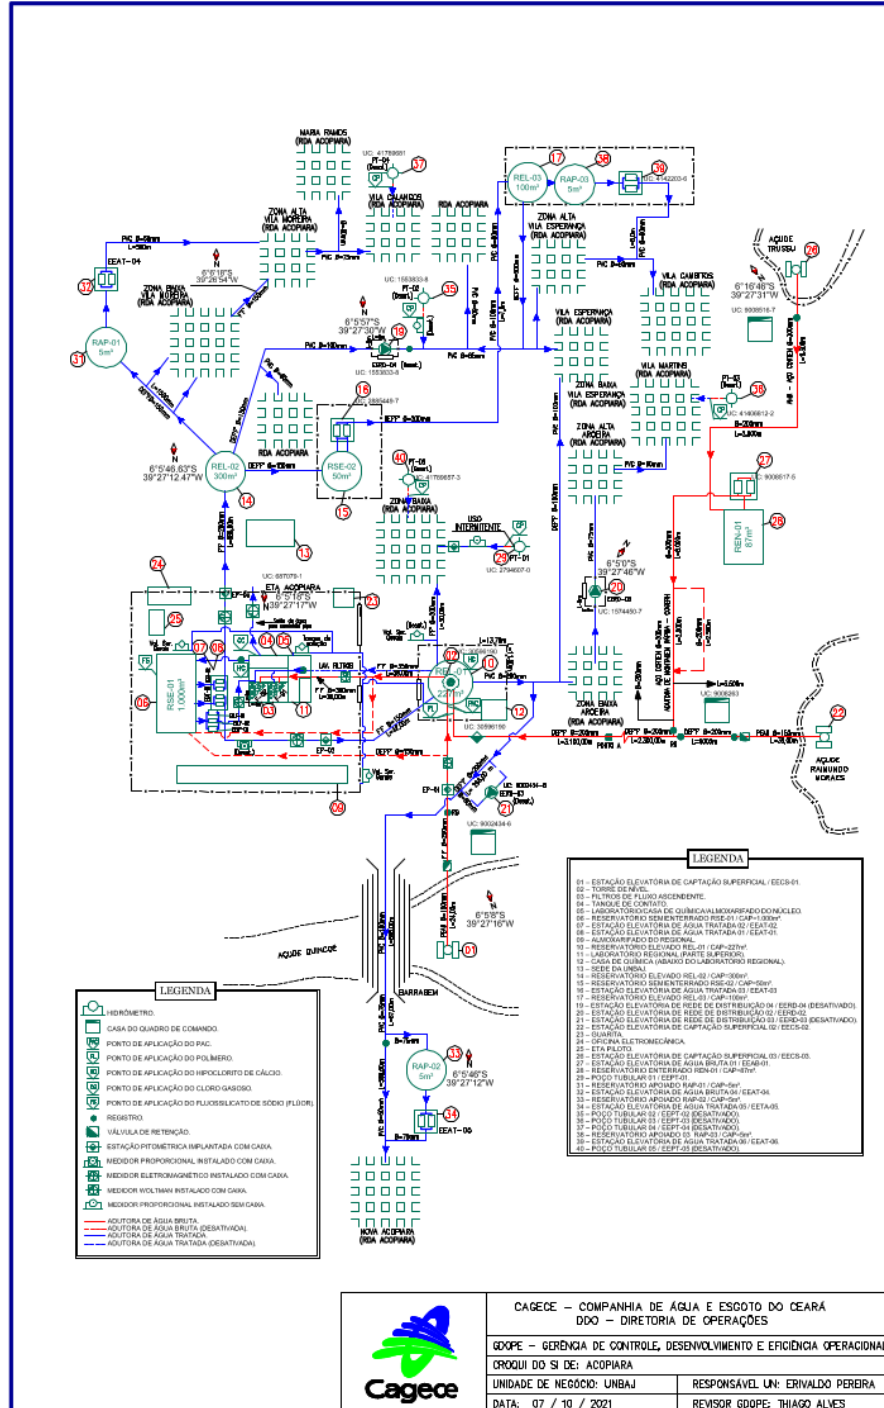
MARIA RAMOS (RDA ACOPIARA)

ZONA ALTA VILA MORENA (RDA ACOPIARA)

VILA CALANDOS (RDA ACOPIARA)

RDA ACOPIARA

ZONA ALTA VILA ESPERANÇA (RDA ACOPIARA)

VILA CAMBITOS (RDA ACOPIARA)

AÇUDE TRUSSU

6°16'46"S 39°27'31"W

EEAT-04

6°6'18"S 39°26'54"W

ZONA BAIXA VILA MORENA (RDA ACOPIARA)

RAP-01 5m³

REL-03 100m³

RAP-03 5m³

VILA ESPERANÇA (RDA ACOPIARA)

VILA MARTINS (RDA ACOPIARA)

ZONA BAIXA VILA ESPERANÇA (RDA ACOPIARA)

ZONA ALTA AROEIRA (RDA ACOPIARA)

6°5'57"S 39°27'30"W

6°5'46.83"S 39°27'12.47"W

REL-02 300m³

RSE-02 50m³

ZONA BAIXA (RDA ACOPIARA)

USO INTERMITENTE

6°5'0"S 39°27'46"W

REN-01 87m³

ETA ACOPIARA 6°5'16"S 39°27'17"W

RSE-01 1.000m³

LAV. FILTROS

REL-01 227m³

ZONA BAIXA AROEIRA (RDA ACOPIARA)

AÇUDE RAIMUNDO MORAES

6°5'8"S 39°27'16"W

AÇUDE QUINCOÉ

BARRAGEM

RAP-02 5m³

6°5'46"S 39°27'12"W

EEAT-05

NOVA ACOPIARA (RDA ACOPIARA)

LEGENDA
HIDRÔMETRO.
CASA DO QUADRO DE COMANDO.
PONTO DE APLICAÇÃO DO PAC.
PONTO DE APLICAÇÃO DO POLÍMERO.
PONTO DE APLICAÇÃO DO HIPOCLORITO DE CÁLCIO.
PONTO DE APLICAÇÃO DO CLORO GASOSO.
PONTO DE APLICAÇÃO DO FLUOSSILICATO DE SÓDIO (FLÚOR).
REGISTRO.
VÁLVULA DE RETENÇÃO.
ESTAÇÃO PITOMÉTRICA IMPLANTADA COM CAIXA.
MEDIDOR PROPORCIONAL INSTALADO COM CAIXA.
MEDIDOR ELETROMAGNÉTICO INSTALADO COM CAIXA.
MEDIDOR WOLTMAN INSTALADO COM CAIXA.
MEDIDOR PROPORCIONAL INSTALADO SEM CAIXA.
ADUTORA DE ÁGUA BRUTA.
ADUTORA DE ÁGUA BRUTA (DESATIVADA).
ADUTORA DE ÁGUA TRATADA.
ADUTORA DE ÁGUA TRATADA (DESATIVADA).

LEGENDA
01 – ESTAÇÃO ELEVATÓRIA DE CAPTAÇÃO SUPERFICIAL / EECS-01.
02 – TORRE DE NÍVEL.
03 – FILTROS DE FLUXO ASCENDENTE.
04 – TANQUE DE CONTATO.
05 – LABORATÓRIO/CASA DE QUÍMICA/ALMOXARIFADO DO NÚCLEO.
06 – RESERVATÓRIO SEMIENTERRADO RSE-01 / CAP=1.000m³.
07 – ESTAÇÃO ELEVATÓRIA DE ÁGUA TRATADA 02 / EEAT-02.
08 – ESTAÇÃO ELEVATÓRIA DE ÁGUA TRATADA 01 / EEAT-01.
09 – ALMOXARIFADO DO REGIONAL.
10 – RESERVATÓRIO ELEVADO REL-01 / CAP=227m³.
11 – LABORATÓRIO REGIONAL (PARTE SUPERIOR).
12 – CASA DE QUÍMICA (ABAIXO DO LABORATÓRIO REGIONAL).
13 – SEDE DA UNBAJ.
14 – RESERVATÓRIO ELEVADO REL-02 / CAP=300m³.
15 – RESERVATÓRIO SEMIENTERRADO RSE-02 / CAP=50m³.
16 – ESTAÇÃO ELEVATÓRIA DE ÁGUA TRATADA 03 / EEAT-03.
17 – RESERVATÓRIO ELEVADO REL-03 / CAP=100m³.
19 – ESTAÇÃO ELEVATÓRIA DE REDE DE DISTRIBUIÇÃO 04 / EERD-04 (DESATIVADO).
20 – ESTAÇÃO ELEVATÓRIA DE REDE DE DISTRIBUIÇÃO 02 / EERD-02.
21 – ESTAÇÃO ELEVATÓRIA DE REDE DE DISTRIBUIÇÃO 03 / EERD-03 (DESATIVADO).
22 – ESTAÇÃO ELEVATÓRIA DE CAPTAÇÃO SUPERFICIAL 02 / EECS-02.
23 – GUARITA.
24 – OFICINA ELETROMECÂNICA.
25 – ETA PILOTO.
26 – ESTAÇÃO ELEVATÓRIA DE CAPTAÇÃO SUPERFICIAL 03 / EECS-03.
27 – ESTAÇÃO ELEVATÓRIA DE ÁGUA BRUTA 01 / EEAB-01.
28 – RESERVATÓRIO ENTERRADO REN-01 / CAP=87m³.
29 – POÇO TUBULAR 01 / EEPT-01.
31 – RESERVATÓRIO APOIADO RAP-01 / CAP=5m³.
32 – ESTAÇÃO ELEVATÓRIA DE ÁGUA BRUTA 04 / EEAT-04.
33 – RESERVATÓRIO APOIADO RAP-02 / CAP=5m³.
34 – ESTAÇÃO ELEVATÓRIA DE ÁGUA TRATADA 05 / EETA-05.
35 – POÇO TUBULAR 02 / EEPT-02 (DESATIVADO).
36 – POÇO TUBULAR 03 / EEPT-03 (DESATIVADO).
37 – POÇO TUBULAR 04 / EEPT-04 (DESATIVADO).
38 – RESERVATÓRIO APOIADO 03 RAP-03 / CAP=5m³.
39 – ESTAÇÃO ELEVATÓRIA DE ÁGUA TRATADA 06 / EEAT-06.
40 – POÇO TUBULAR 05 / EEPT-05 (DESATIVADO).

Cagece

CAGECE – COMPANHIA DE ÁGUA E ESGOTO DO CEARÁ
DDO – DIRETORIA DE OPERAÇÕES
GDOPE – GERÊNCIA DE CONTROLE, DESENVOLVIMENTO E EFICIÊNCIA OPERACIONAL
CROQUI DO SI DE: ACOPIARA
UNIDADE DE NEGÓCIO: UNBAJ | RESPONSÁVEL UN: ERIVALDO PEREIRA
DATA: 07 / 10 / 2021 | REVISOR GDOPE: THIAGO ALVES